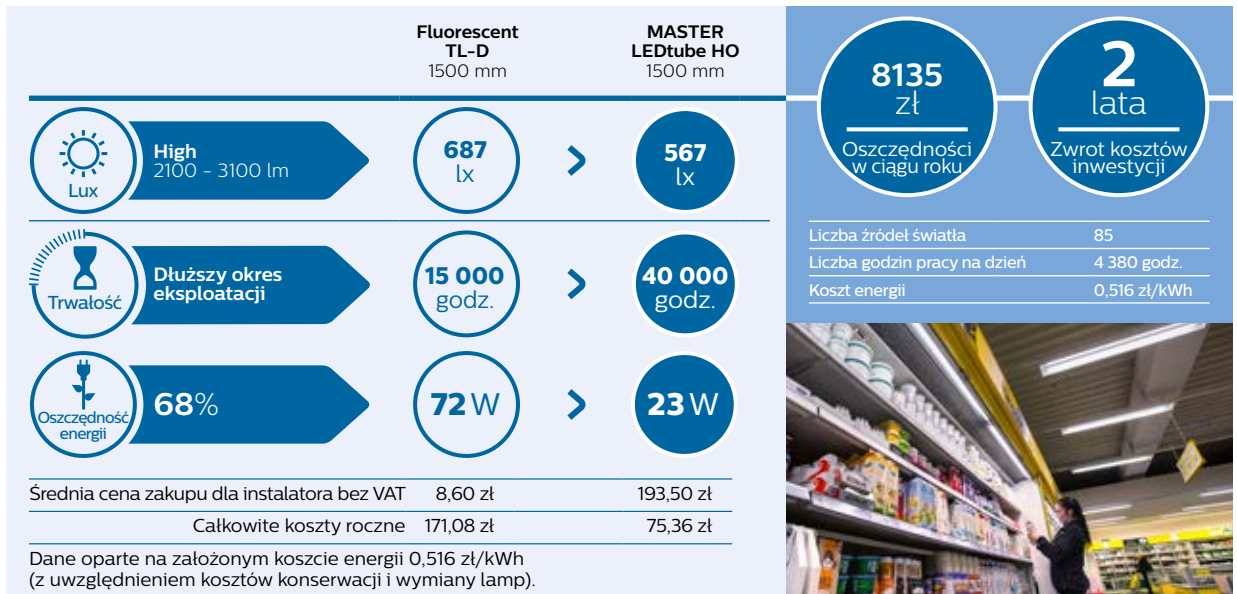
| | Fluorescent TL-D 1500 mm | | MASTER LEDtube HO 1500 mm |
|---|---|---|---|
| Lux — High 2100 - 3100 lm | 687 lx | > | 567 lx |
| Trwałość — Dłuższy okres eksploatacji | 15 000 godz. | > | 40 000 godz. |
| Oszczędność energii — 68% | 72 W | > | 23 W |

| | | |
|---|---|---|
| Średnia cena zakupu dla instalatora bez VAT | 8,60 zł | 193,50 zł |
| Całkowite koszty roczne | 171,08 zł | 75,36 zł |

Dane oparte na założonym koszcie energii 0,516 zł/kWh (z uwzględnieniem kosztów konserwacji i wymiany lamp).

8135 zł
Oszczędności w ciągu roku

2 lata
Zwrot kosztów inwestycji

| | |
|---|---|
| Liczba źródeł światła | 85 |
| Liczba godzin pracy na dzień | 4 380 godz. |
| Koszt energii | 0,516 zł/kWh |